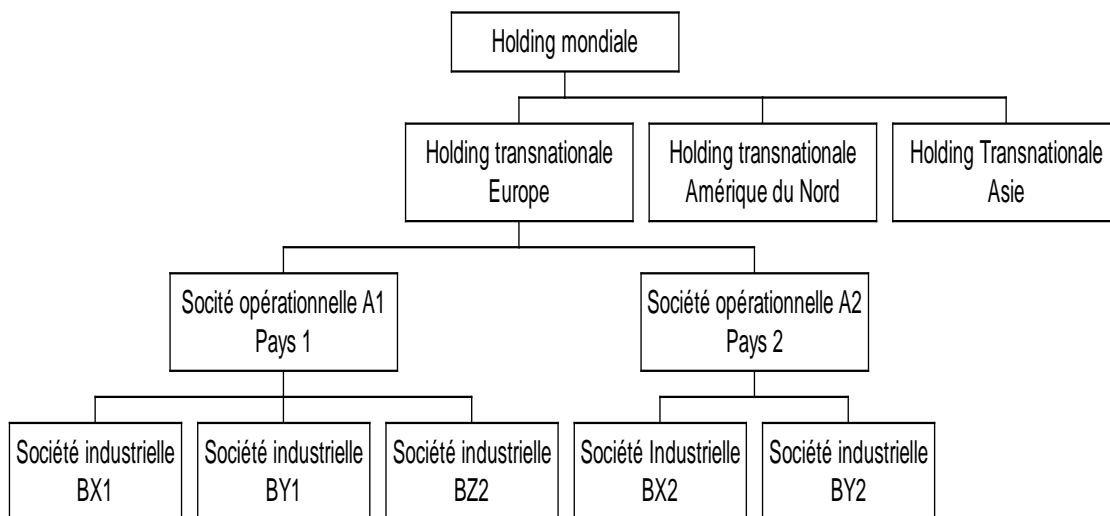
Holding mondiale

Holding transnationale Europe

Holding transnationale Amérique du Nord

Holding Transnationale Asie

Socité opérationnelle A1 Pays 1

Société opérationnelle A2 Pays 2

Société industrielle BX1

Société industrielle BY1

Société industrielle BZ2

Société Industrielle BX2

Société industrielle BY2